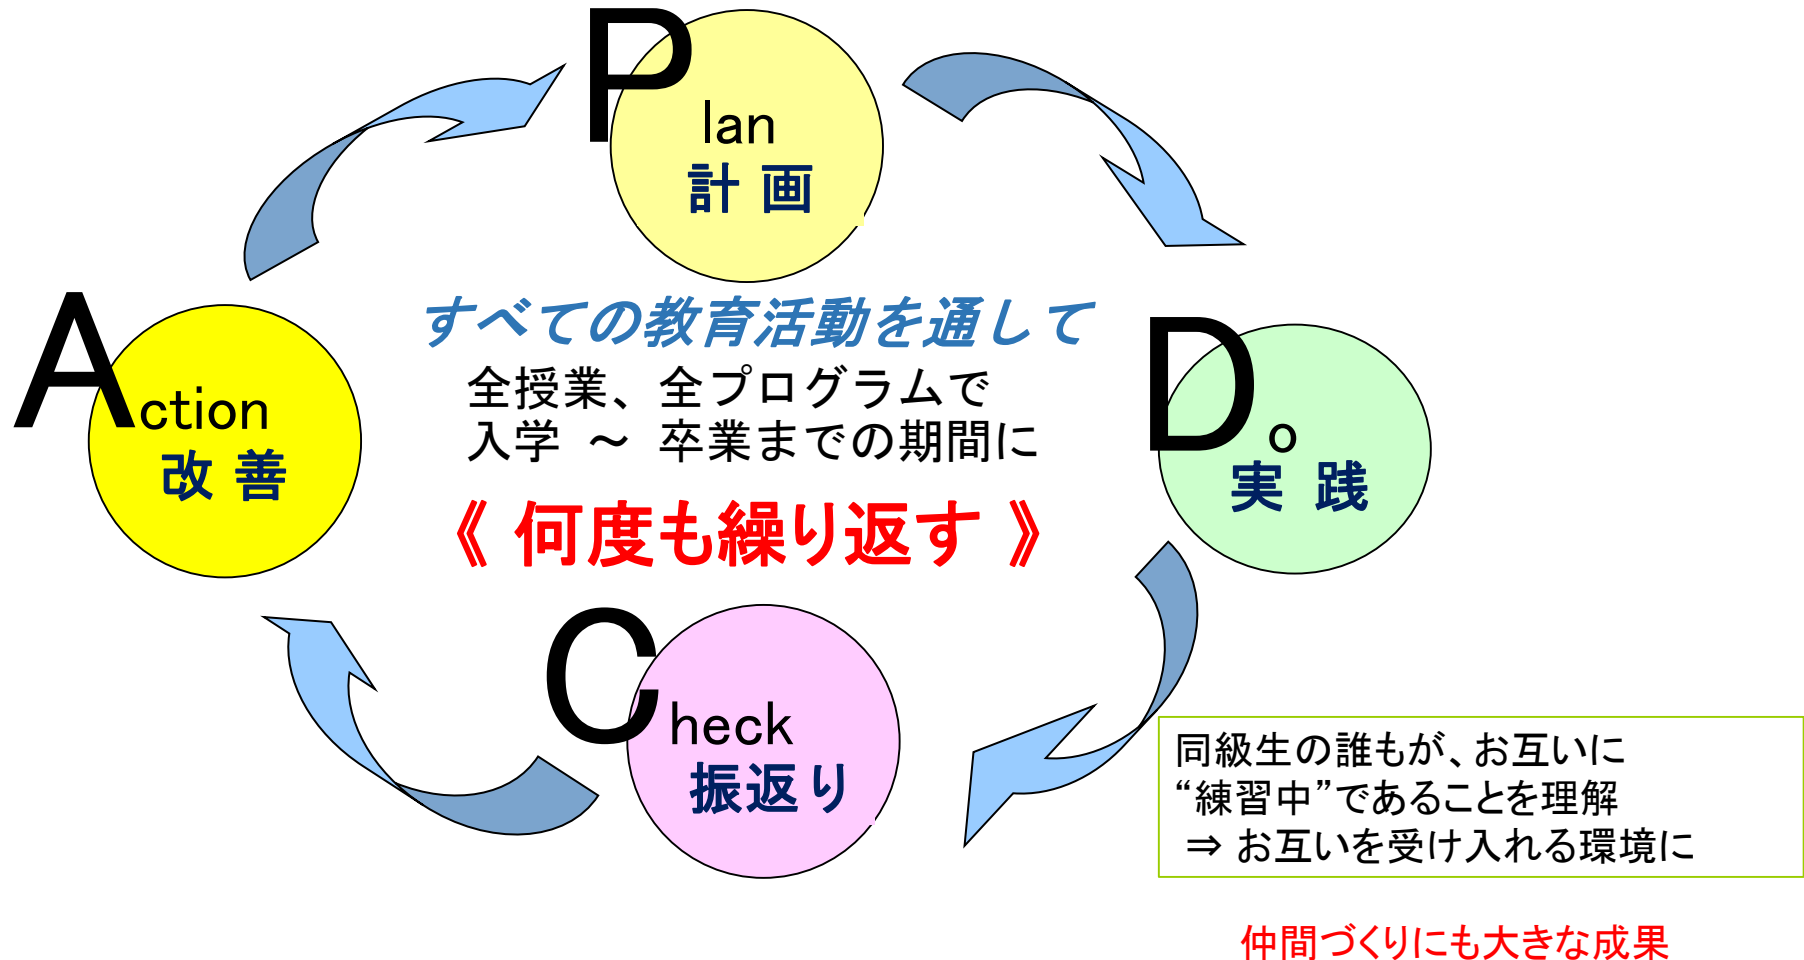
Plan
計 画

すべての教育活動を通して
全授業、全プログラムで
入学 ～ 卒業までの期間に

《 何度も繰り返す 》

Action
改 善

Do
実 践

Check
振返り

同級生の誰もが、お互いに
“練習中”であることを理解
⇒ お互いを受け入れる環境に

仲間づくりにも大きな成果